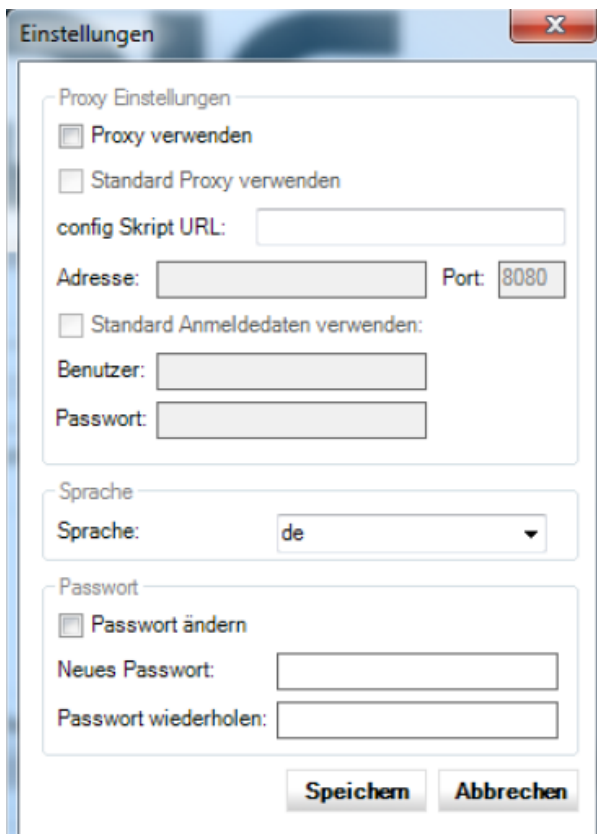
Einstellungen

Proxy Einstellungen

Proxy verwenden

Standard Proxy verwenden

config Skript URL:

Adresse:

Port: 8080

Standard Anmeldedaten verwenden:

Benutzer:

Passwort:

Sprache

Sprache: de

Passwort

Passwort ändern

Neues Passwort:

Passwort wiederholen:

Speichern

Abbrechen